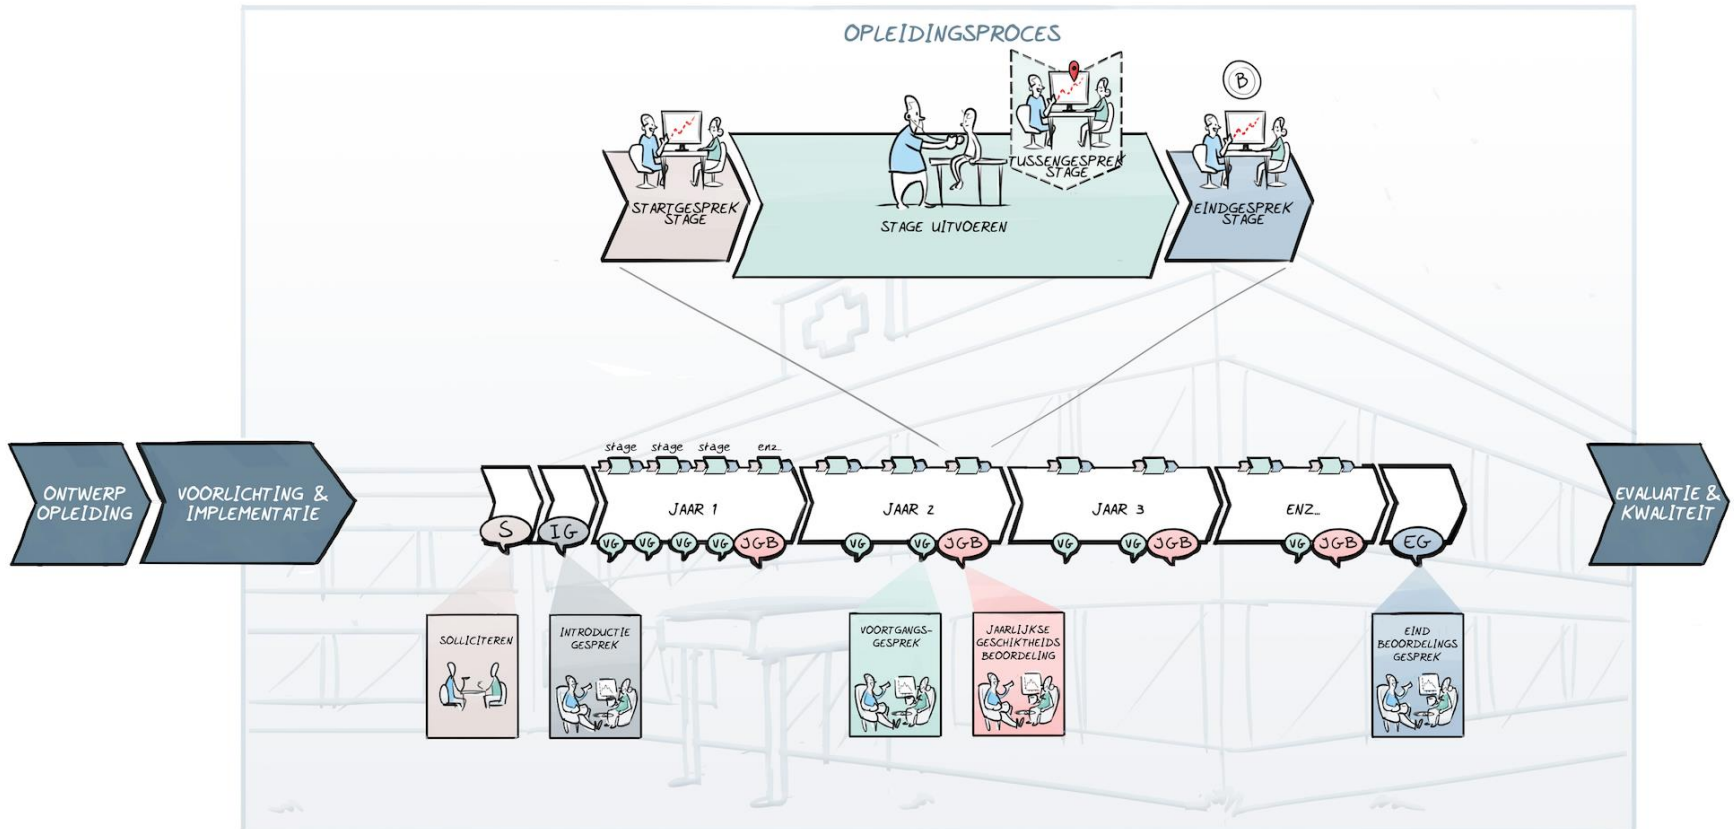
OPLEIDINGSPROCES

B

STARTGESPREK STAGE

STAGE UITVOEREN

TUSSENGESPREK STAGE

EINDGESPREK STAGE

ONTWERP OPLEIDING

VOORLICHTING & IMPLEMENTATIE

stage stage stage enz.

JAAR 1

JAAR 2

JAAR 3

ENZ..

EVALUATIE & KWALITEIT

S IG VG VG VG VG JGB VG VG JGB VG VG JGB VG JGB EG

SOLLICITEREN

INTRODUCTIE GESPREK

VOORTGANGS-GESPREK

JAARLIJKSE GESCHIKTHEIDS BEOORDELING

EIND BEOORDELINGS GESPREK